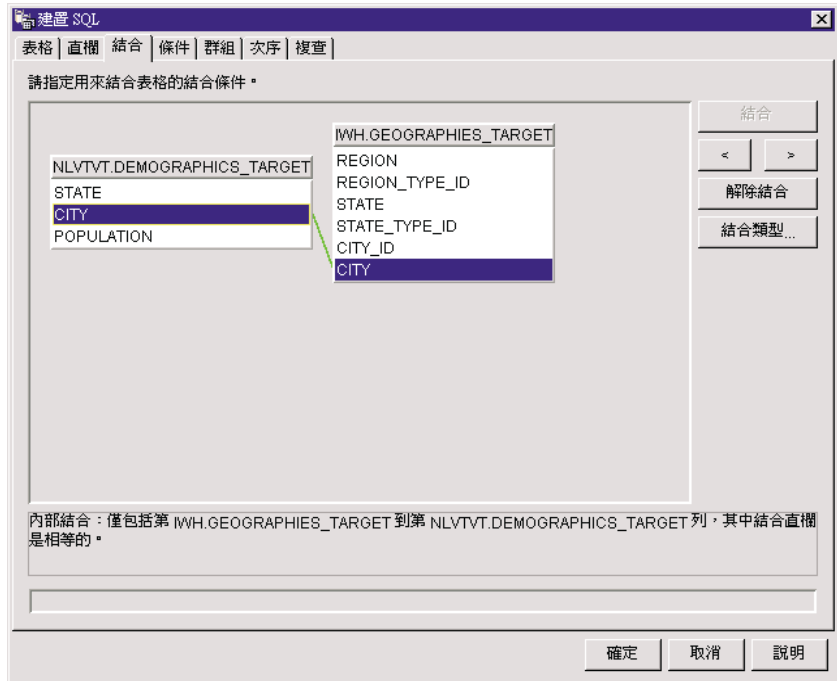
建置 SQL

表格 | 直欄 | 結合 | 條件 | 群組 | 次序 | 複查

請指定用來結合表格的結合條件。

IWH.GEOGRAPHIES_TARGET
REGION
REGION_TYPE_ID
STATE
STATE_TYPE_ID
CITY_ID
CITY

NLVTVT.DEMOGRAPHICS_TARGET
STATE
CITY
POPULATION

結合
<
>
解除結合
結合類型...

內部結合：僅包括第 IWH.GEOGRAPHIES_TARGET 到第 NLVTVT.DEMOGRAPHICS_TARGET 列，其中結合直欄是相等的。

確定
取消
說明